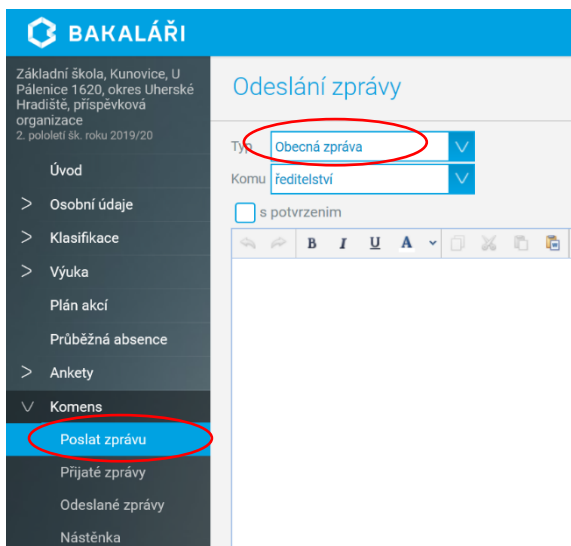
BAKALÁŘI

Základní škola, Kunovice, U Pálenice 1620, okres Uherské Hradiště, příspěvková organizace
2. pololetí šk. roku 2019/20

Úvod
> Osobní údaje
> Klasifikace
> Výuka
Plán akcí
Průběžná absence
> Ankety
Komens
Poslat zprávu
Přijaté zprávy
Odeslané zprávy
Nástěnka

Odeslání zprávy

Typ Obecná zpráva
Komu ředitelství
s potvrzením

B I U A